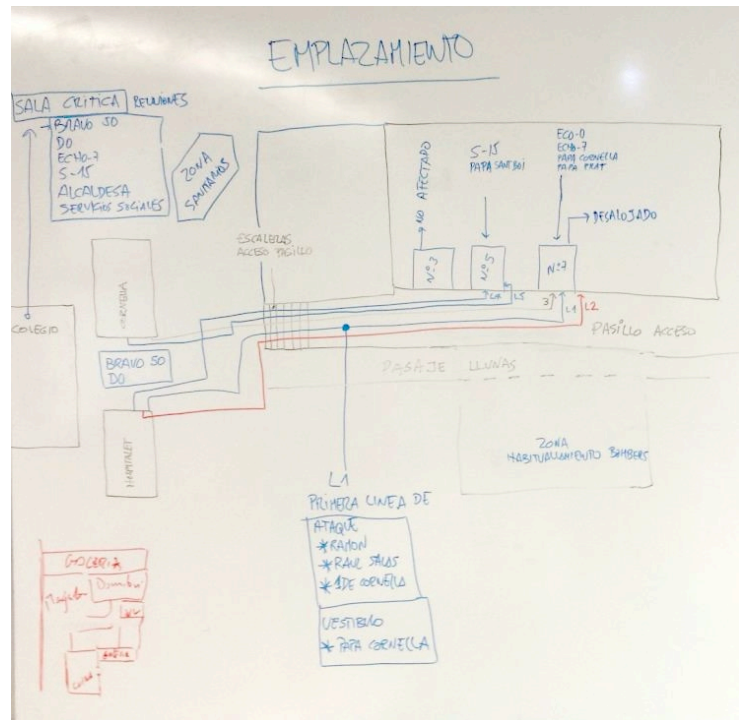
EMPLAZAMIENTO

SALA CRITICA REUNIONES
BRAVO 50
DO
ECHO-7
S-15
ALCALDESA
SERVICIOS SOCIALES

ZONA SANITARIOS

ESCALERAS ACCESO PASILLO

NO AFECTADO

S-15
PAPA SANT BOI

ECO-0
ECHO-7
PAPA CORNELLA
PAPA PRAT

DESALOJADO

Nº7

Nº5

Nº3

L4 L5

3 L1 L2

PASILLO ACCESO

COLEGIO

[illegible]

BRAVO 50
DO

PASAJE LLUNAS

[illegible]

ZONA
HORITUALIAMIENTO BOMBERS

L1
PRIMERA LINEA DE ATAQUE
*RAMON
*RAUL SALAS
*1ºDE CORNELLA

VESTIBULO
*PAPA CORNELLA

GOGERIA
Trajeta
Dormitori
WC
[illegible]
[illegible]
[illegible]